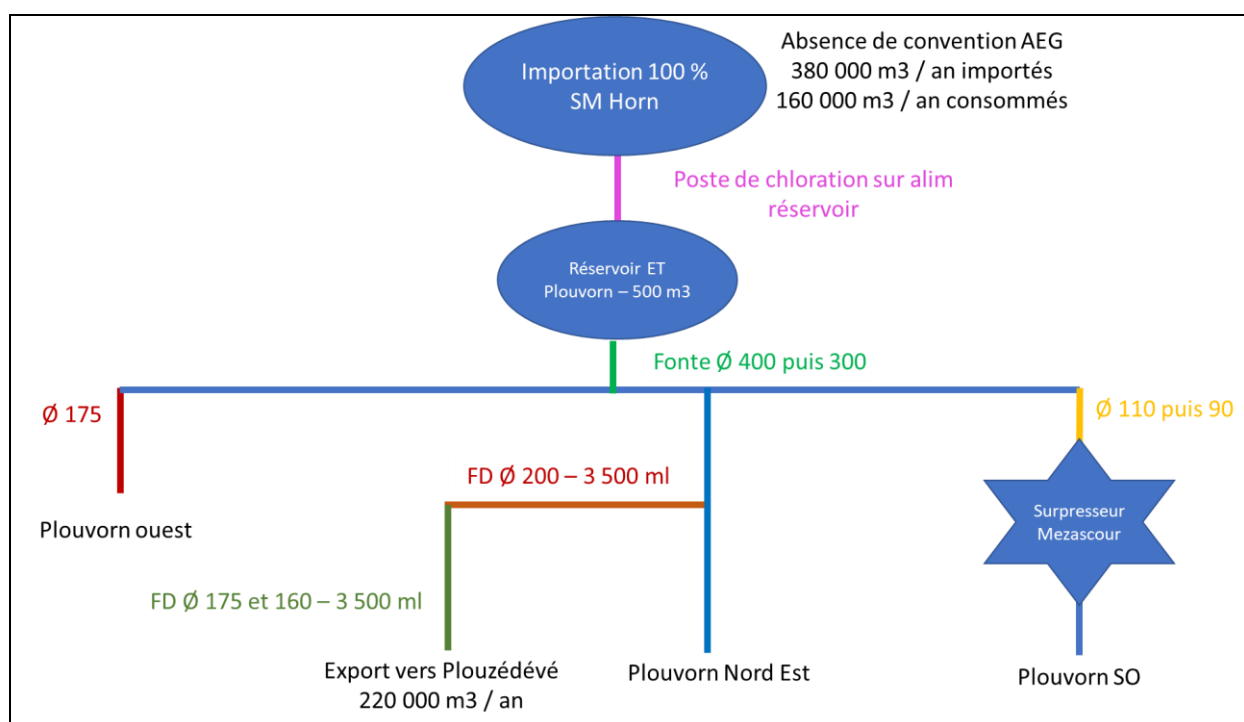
Importation 100 %
SM Horn

Absence de convention AEG
380 000 m3 / an importés
160 000 m3 / an consommés

Poste de chloration sur alim réservoir

Réservoir ET
Plouvorn – 500 m3

Fonte Ø 400 puis 300

Ø 175

Plouvorn ouest

FD Ø 200 – 3 500 ml

FD Ø 175 et 160 – 3 500 ml

Export vers Plouzédévé
220 000 m3 / an

Plouvorn Nord Est

Ø 110 puis 90

Surpresseur
Mezascour

Plouvorn SO